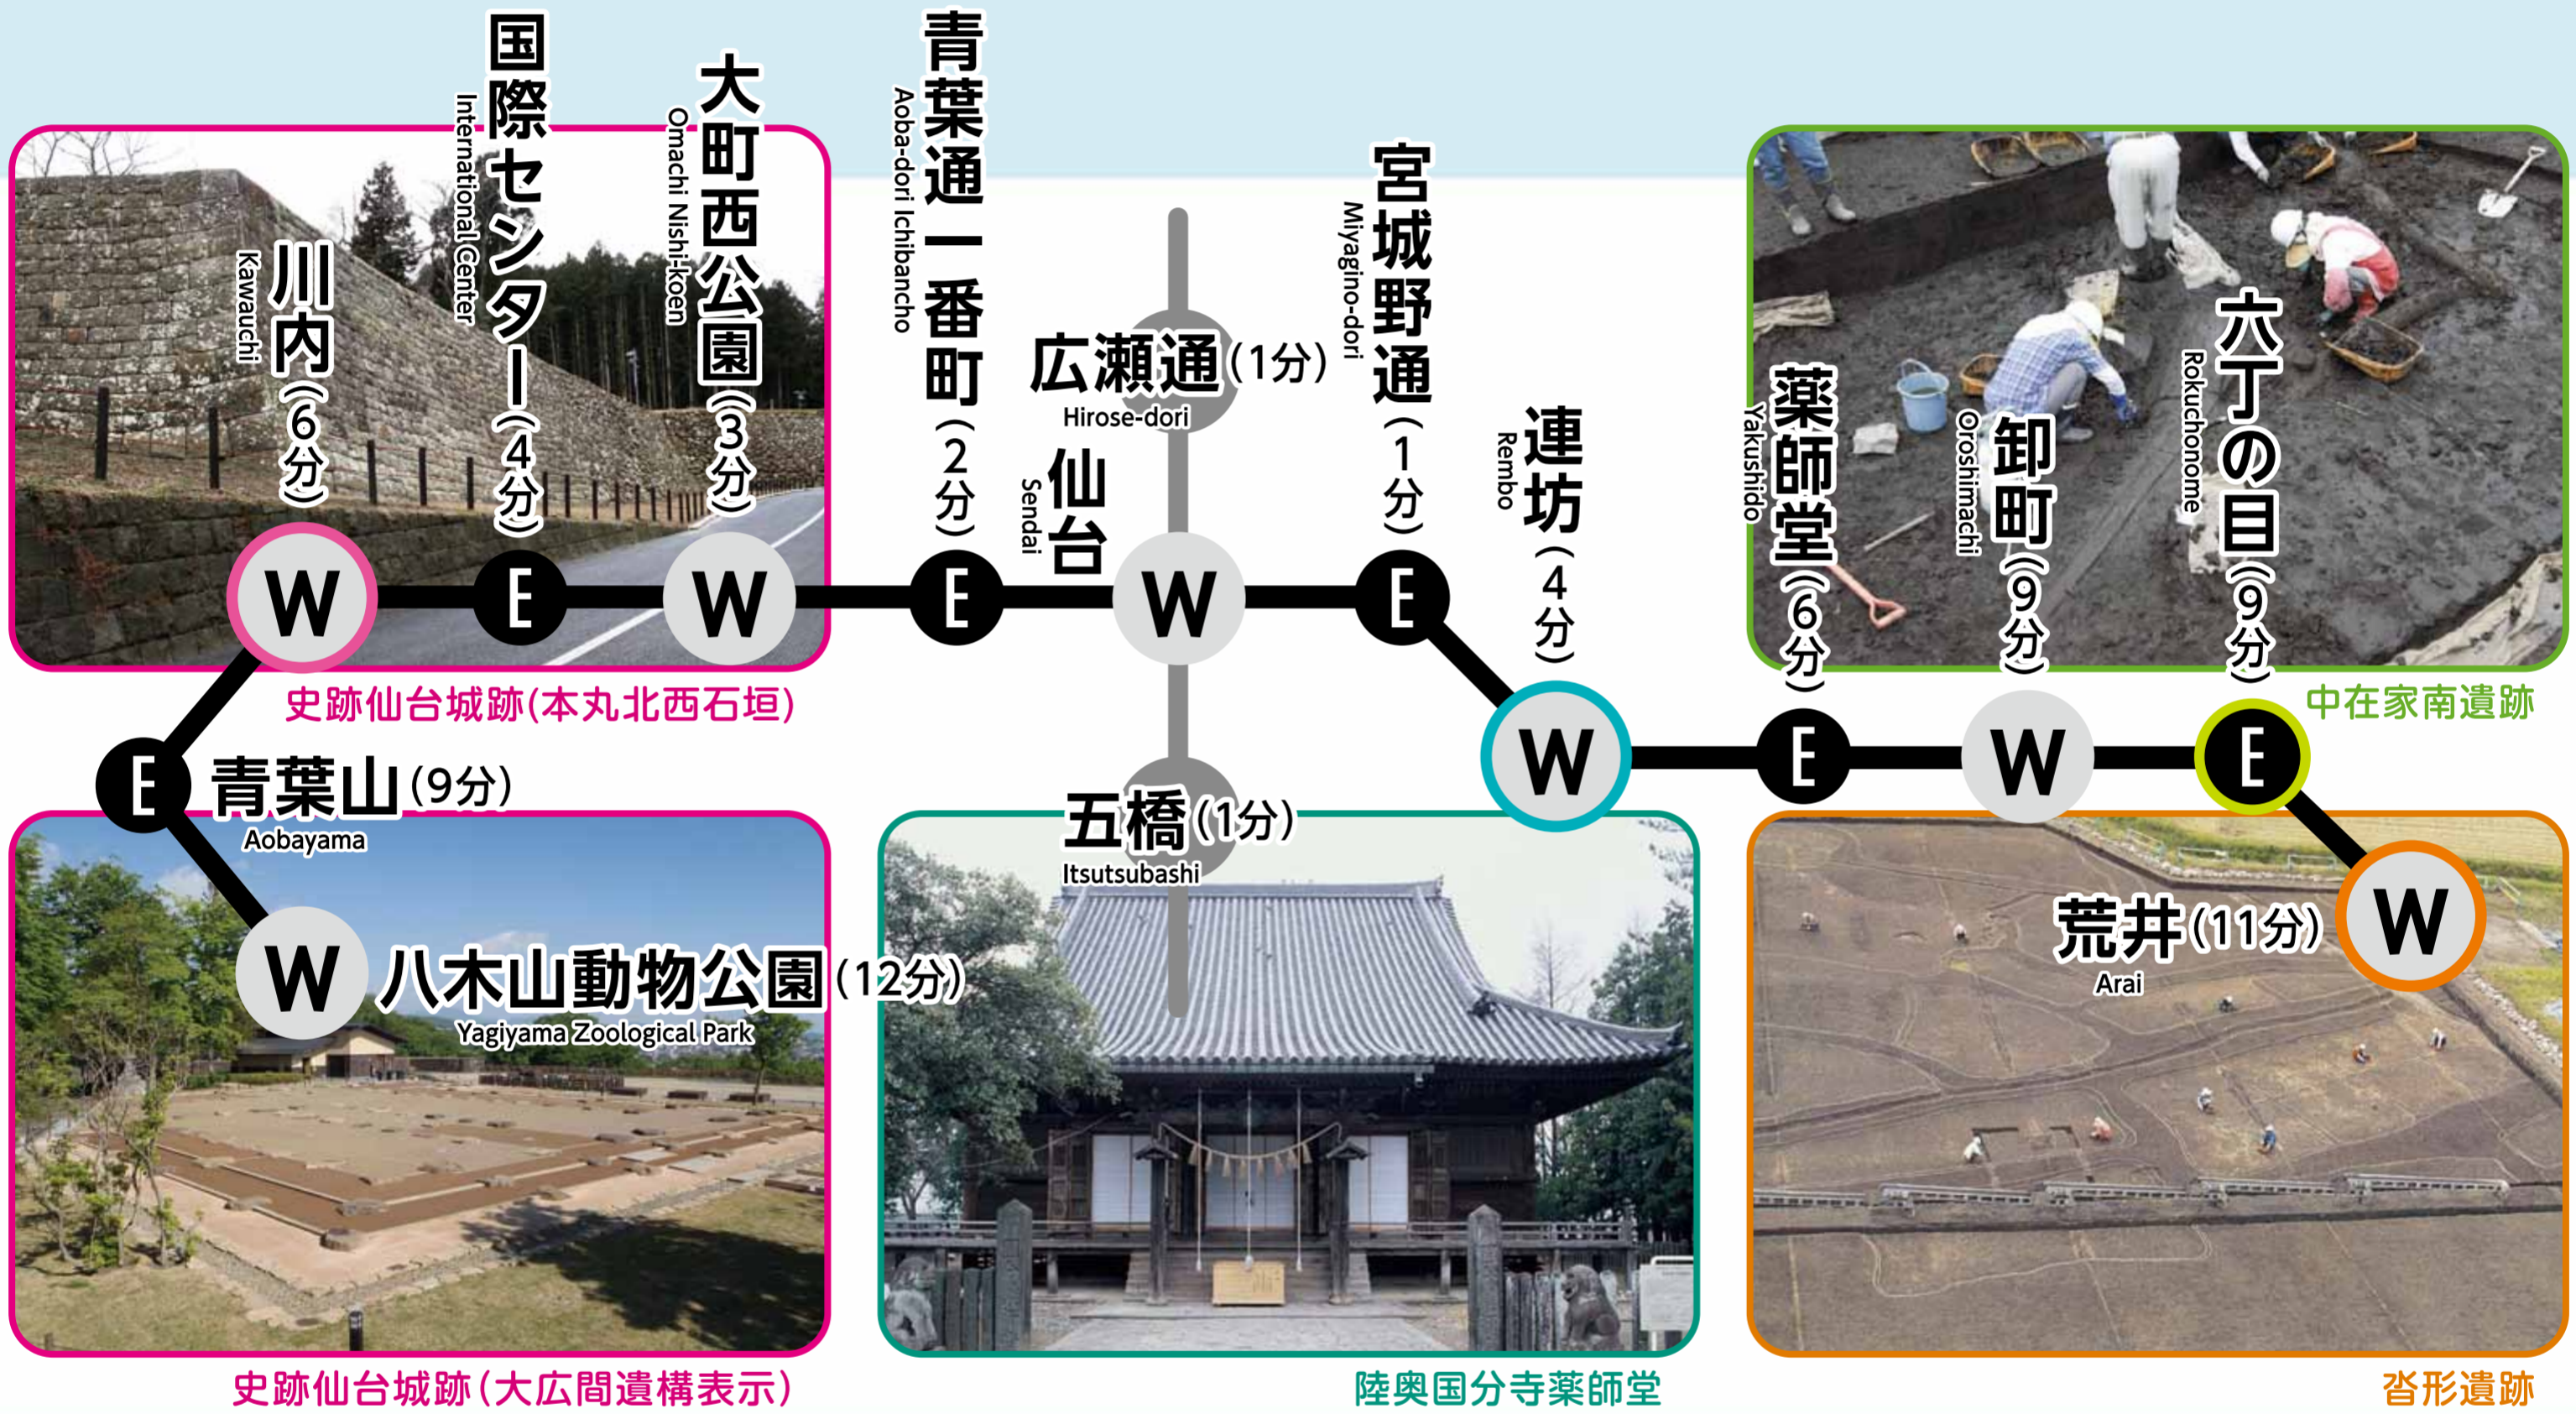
川内(6分)
Kawauchi

国際センター(4分)
International Center

大町西公園(3分)
Omachi Nishi-koen

青葉通一番町(2分)
Aoba-dori Ichibancho

広瀬通(1分)
Hirose-dori

仙台
Sendai

宮城野通(1分)
Miyagino-dori

連坊(4分)
Rembo

薬師堂(6分)
Yakushido

卸町(9分)
Oroshimachi

六丁の目(9分)
Rokuchonome

W E W E W E W E W E

史跡仙台城跡(本丸北西石垣)

中在家南遺跡

青葉山(9分)
Aobayama

五橋(1分)
Itsutsubashi

荒井(11分)
Arai

八木山動物公園(12分)
Yagiyama Zoological Park

史跡仙台城跡(大広間遺構表示)

陸奥国分寺薬師堂

沓形遺跡